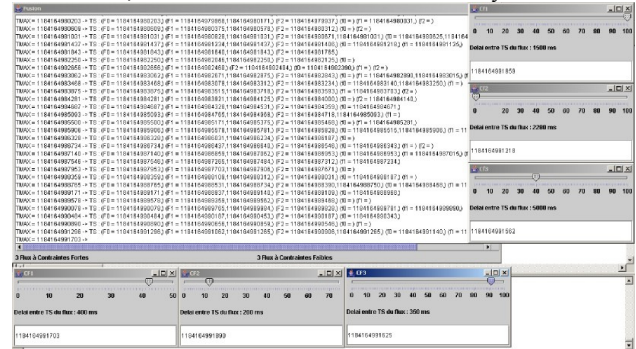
Positron

TMAX = 1184164980203 -> TS (F0 = 1184164980203) (f1 = 1184164979866,1184164980171) (f2 = 1184164979937) (f0 = ) (f1 = 1184164980031) (f2 = )
TMAX = 1184164980609 -> TS
TMAX = 1184164981031 -> TS
TMAX = 1184164981437 -> TS
TMAX = 1184164981843 -> TS
TMAX = 1184164982250 -> TS
TMAX = 1184164982656 -> TS
TMAX = 1184164983062 -> TS
TMAX = 1184164983468 -> TS
TMAX = 1184164983875 -> TS
TMAX = 1184164984281 -> TS
TMAX = 1184164984687 -> TS
TMAX = 1184164985093 -> TS
TMAX = 1184164985500 -> TS
TMAX = 1184164985906 -> TS
TMAX = 1184164986328 -> TS
TMAX = 1184164986734 -> TS
TMAX = 1184164987140 -> TS
TMAX = 1184164987546 -> TS
TMAX = 1184164987953 -> TS
TMAX = 1184164988359 -> TS
TMAX = 1184164988765 -> TS
TMAX = 1184164989171 -> TS
TMAX = 1184164989578 -> TS
TMAX = 1184164989984 -> TS
TMAX = 1184164990390 -> TS
TMAX = 1184164990796 -> TS
TMAX = 1184164991203 -> TS
TMAX = 1184164991609 -> TS
TMAX = 1184164991703 ->

3 Flux à Contraintes Fortes
3 Flux à Contraintes Faibles

CF1
0 10 20 30 40 50
Delai entre TS du flux : 400 ms
1184164991703

CF2
0 10 20 30 40 50 60 70
Delai entre TS du flux : 200 ms
1184164991609

CF3
0 10 20 30 40 50 60 70 80 90 100
Delai entre TS du flux : 350 ms
1184164991625

Cf1
0 10 20 30 40 50 60 70 80 90 100
Delai entre TS du flux : 1500 ms
1184164991859

Cf2
0 10 20 30 40 50 60 70 80 90 100
Delai entre TS du flux : 2200 ms
1184164991318

Cf3
0 10 20 30 40 50 60 70 80 90 100
Delai entre TS du flux : 5000 ms
1184164991562